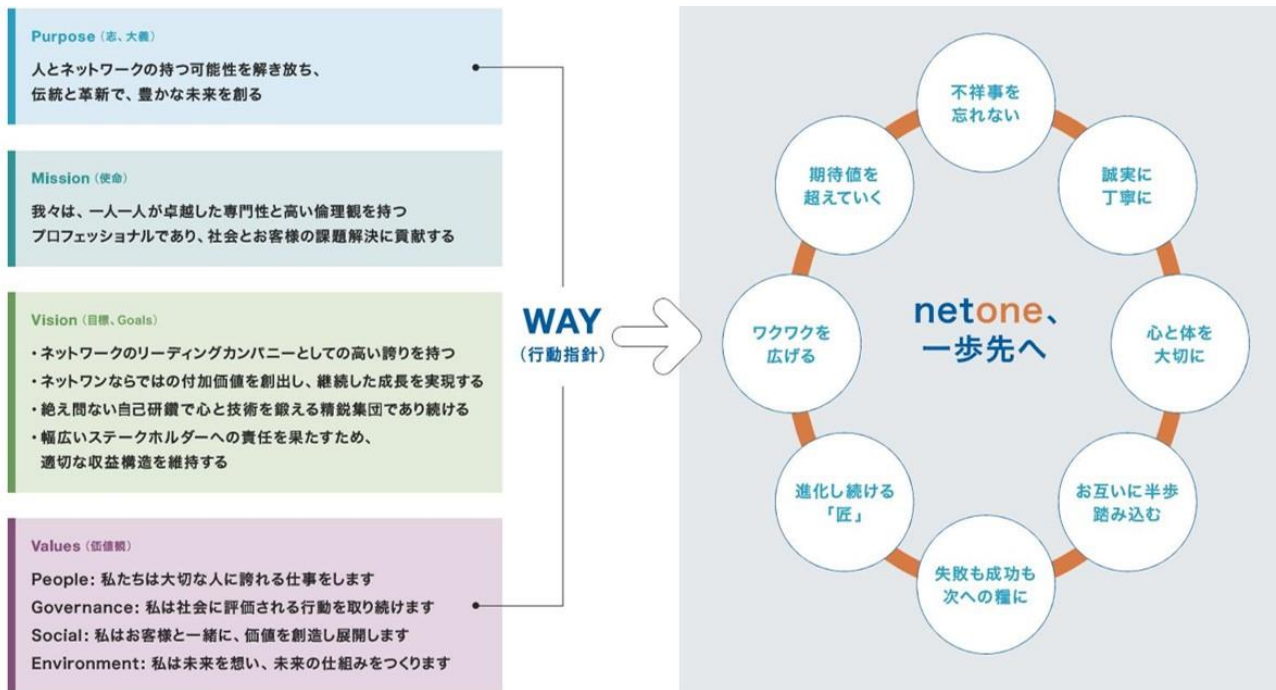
Purpose（志、大義）
人とネットワークの持つ可能性を解き放ち、伝統と革新で、豊かな未来を創る

Mission（使命）
我々は、一人一人が卓越した専門性と高い倫理観を持つプロフェッショナルであり、社会とお客様の課題解決に貢献する

Vision（目標、Goals）
・ネットワークのリーディングカンパニーとしての高い誇りを持つ
・ネットワンならではの付加価値を創出し、継続した成長を実現する
・絶え間ない自己研鑽で心と技術を鍛える精鋭集団であり続ける
・幅広いステークホルダーへの責任を果たすため、適切な収益構造を維持する

Values（価値観）
People: 私たちは大切な人に誇れる仕事をします
Governance: 私は社会に評価される行動を取り続けます
Social: 私はお客様と一緒に、価値を創造し展開します
Environment: 私は未来を想い、未来の仕組みをつくります

WAY
（行動指針）

netone、
一歩先へ

不祥事を忘れない
誠実に丁寧に
心と体を大切に
お互いに半歩踏み込む
失敗も成功も次への糧に
進化し続ける「匠」
ワクワクを広げる
期待値を超えていく